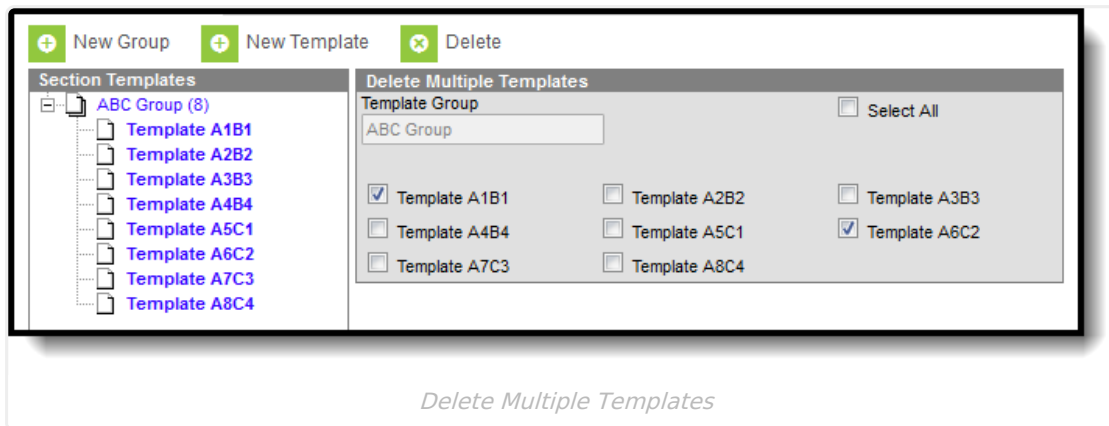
New Group New Template Delete

Section Templates

ABC Group (8)
Template A1B1
Template A2B2
Template A3B3
Template A4B4
Template A5C1
Template A6C2
Template A7C3
Template A8C4

Delete Multiple Templates

Template Group
ABC Group

Select All

Template A1B1
Template A2B2
Template A3B3
Template A4B4
Template A5C1
Template A6C2
Template A7C3
Template A8C4

Delete Multiple Templates